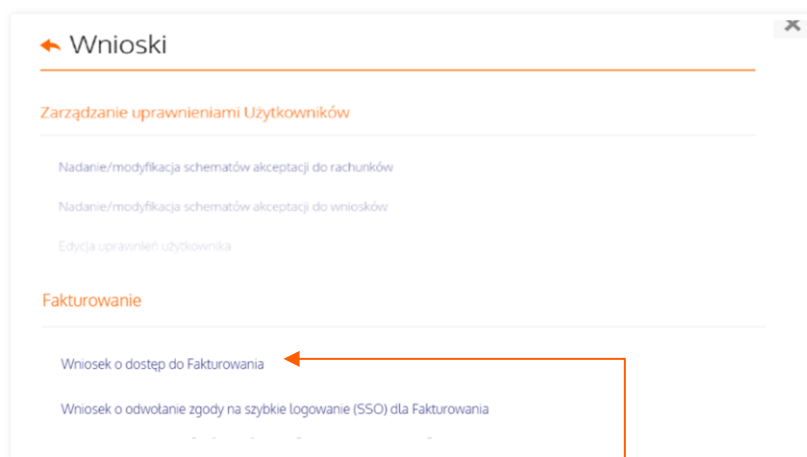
Wnioski

Zarządzanie uprawnieniami Użytkowników

Nadanie/modyfikacja schematów akceptacji do rachunków

Nadanie/modyfikacja schematów akceptacji do wniosków

Edycja uprawnień użytkownika

Fakturowanie

Wniosek o dostęp do Fakturowania

Wniosek o odwołanie zgody na szybkie logowanie (SSO) dla Fakturowania